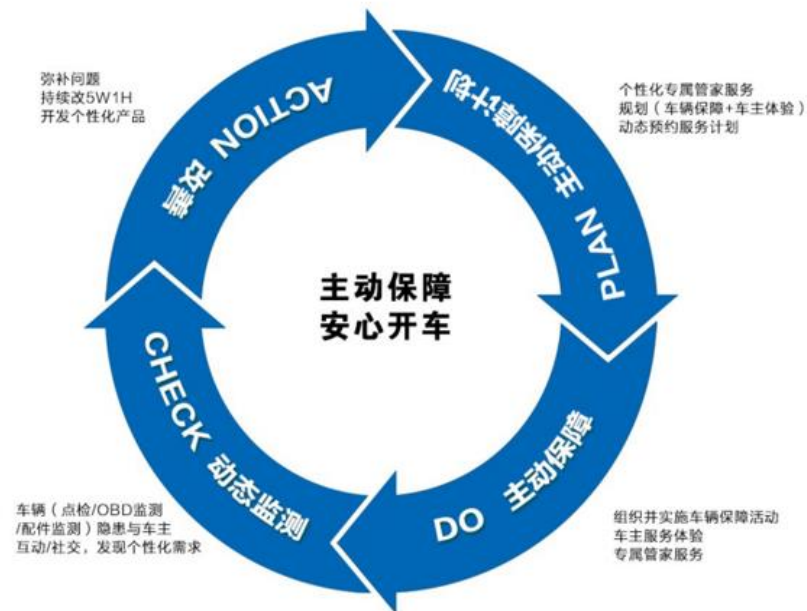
弥补问题
持续改5W1H
开发个性化产品

ACTION 改善

主动保障计划 PLAN

个性化专属管家服务
规划（车辆保障+车主体验）
动态预约服务计划

主动保障
安心开车

CHECK 动态监测

DO 主动保障

车辆（点检/OBD监测/配件监测）隐患与车主互动/社交，发现个性化需求

组织并实施车辆保障活动
车主服务体验
专属管家服务